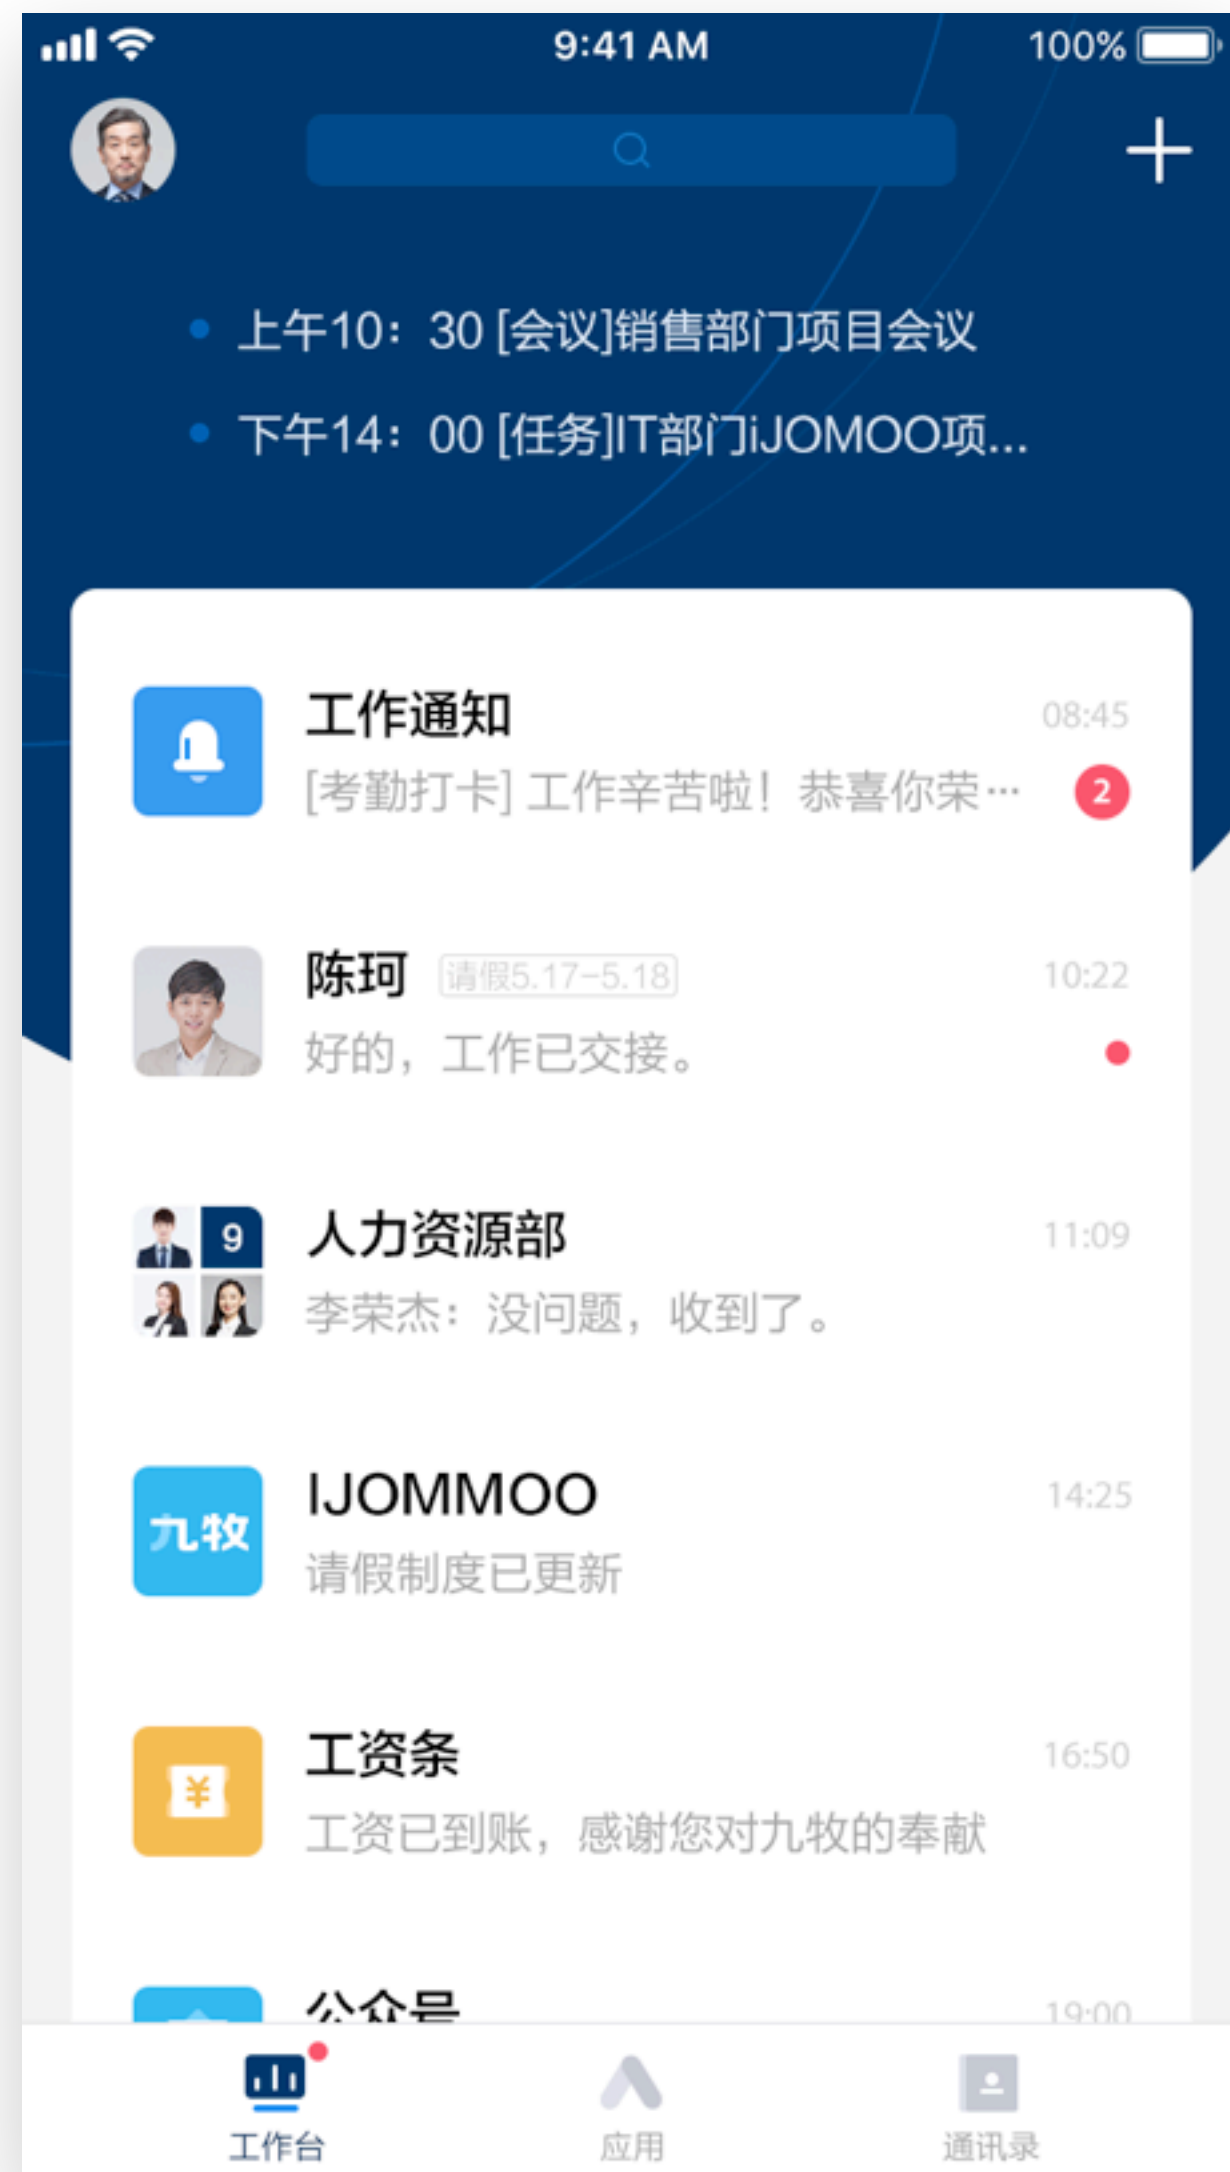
9:41 AM 100%

上午10：30 [会议]销售部门项目会议
下午14：00 [任务]IT部门iJOMOO项...

工作通知 08:45
[考勤打卡] 工作辛苦啦！恭喜你荣… 2

陈珂 请假5.17-5.18 10:22
好的，工作已交接。

9
人力资源部 11:09
李荣杰：没问题，收到了。

九牧
IJOMMOO 14:25
请假制度已更新

¥
工资条 16:50
工资已到账，感谢您对九牧的奉献

公众号 19:00

工作台
应用
通讯录